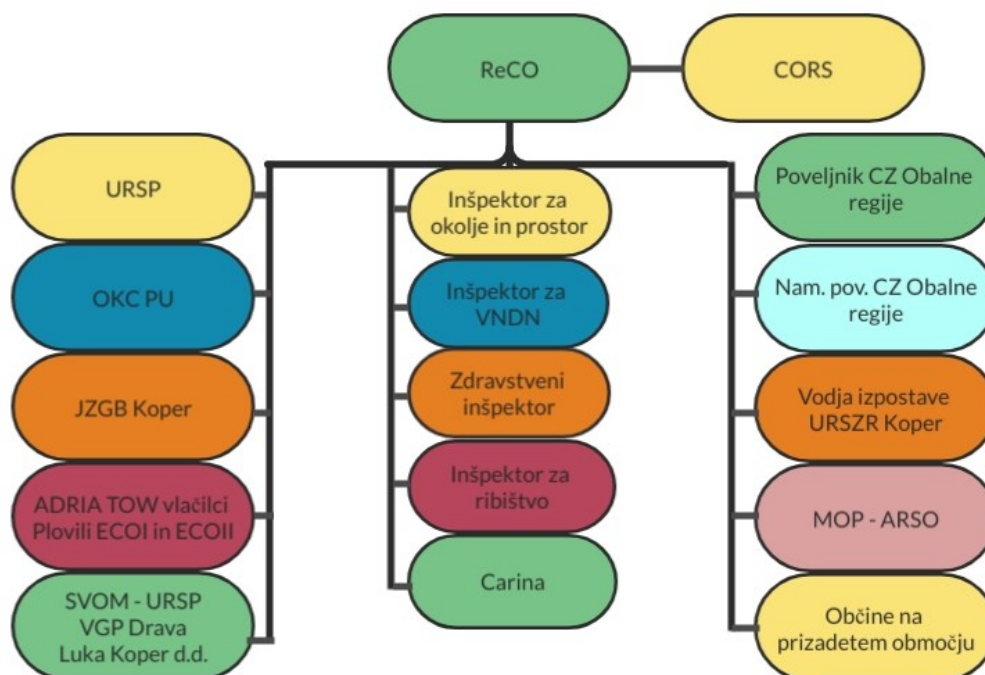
ReCO

CORS

URSP

OKC PU

JZGB Koper

ADRIA TOW vlačilci Plovili ECOI in ECOII

SVOM - URSP VGP Drava Luka Koper d.d.

Inšpektor za okolje in prostor

Inšpektor za VNDN

Zdravstveni inšpektor

Inšpektor za ribištvo

Carina

Poveljnik CZ Obalne regije

Nam. pov. CZ Obalne regije

Vodja izpostave URSZR Koper

MOP - ARSO

Občine na prizadetem območju